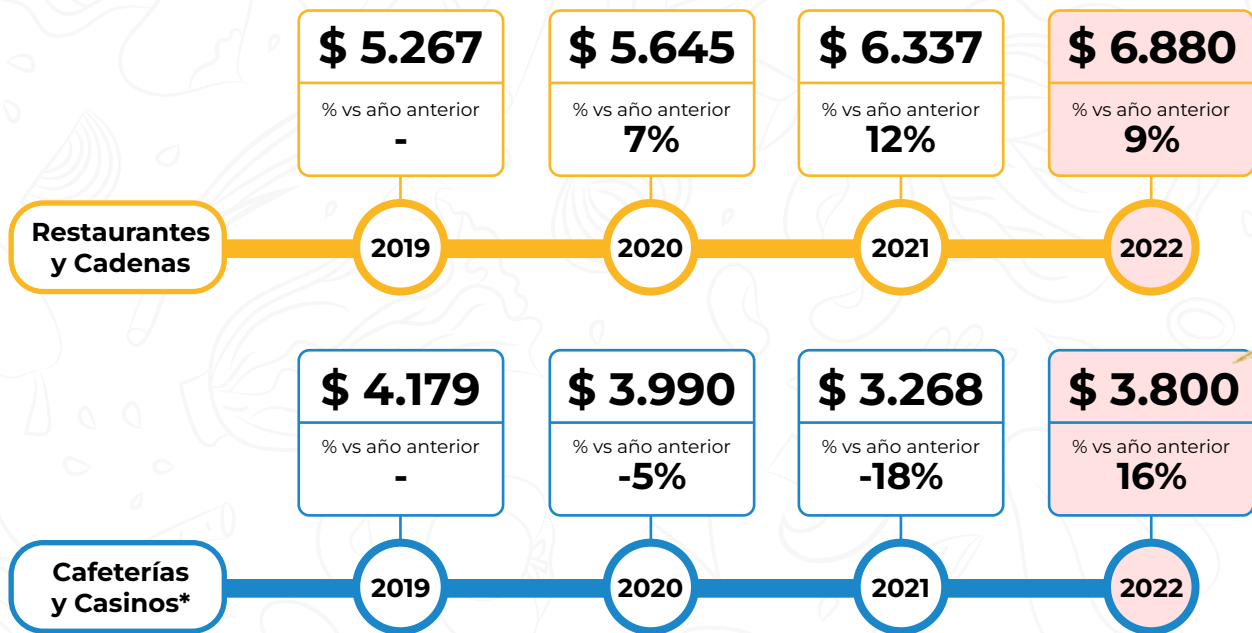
$ 5.267
% vs año anterior
-

$ 5.645
% vs año anterior
7%

$ 6.337
% vs año anterior
12%

$ 6.880
% vs año anterior
9%

Restaurantes y Cadenas

2019

2020

2021

2022

$ 4.179
% vs año anterior
-

$ 3.990
% vs año anterior
-5%

$ 3.268
% vs año anterior
-18%

$ 3.800
% vs año anterior
16%

Cafeterías y Casinos*

2019

2020

2021

2022